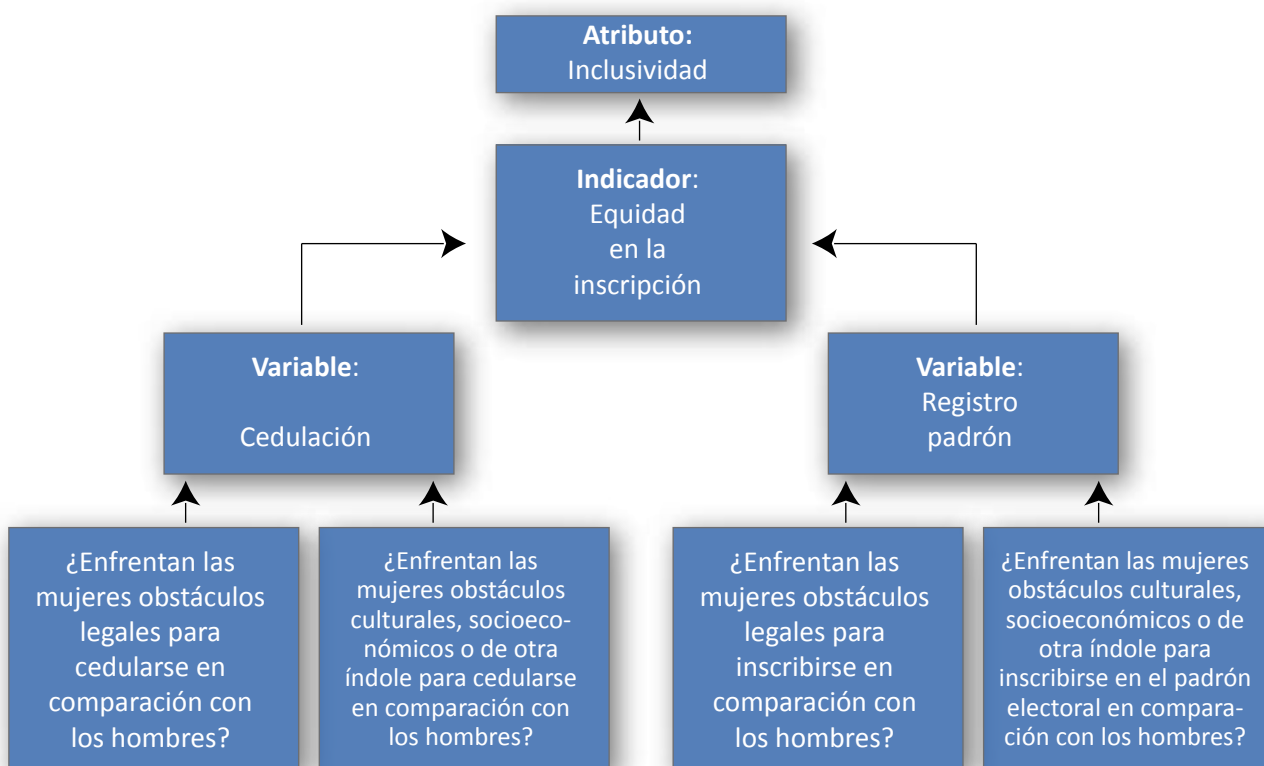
**Atributo:**
Inclusividad

**Indicador**:
Equidad en la inscripción

**Variable**:
Cedulación

**Variable**:
Registro padrón

¿Enfrentan las mujeres obstáculos legales para cedularse en comparación con los hombres?

¿Enfrentan las mujeres obstáculos culturales, socioeconómicos o de otra índole para cedularse en comparación con los hombres?

¿Enfrentan las mujeres obstáculos legales para inscribirse en comparación con los hombres?

¿Enfrentan las mujeres obstáculos culturales, socioeconómicos o de otra índole para inscribirse en el padrón electoral en comparación con los hombres?